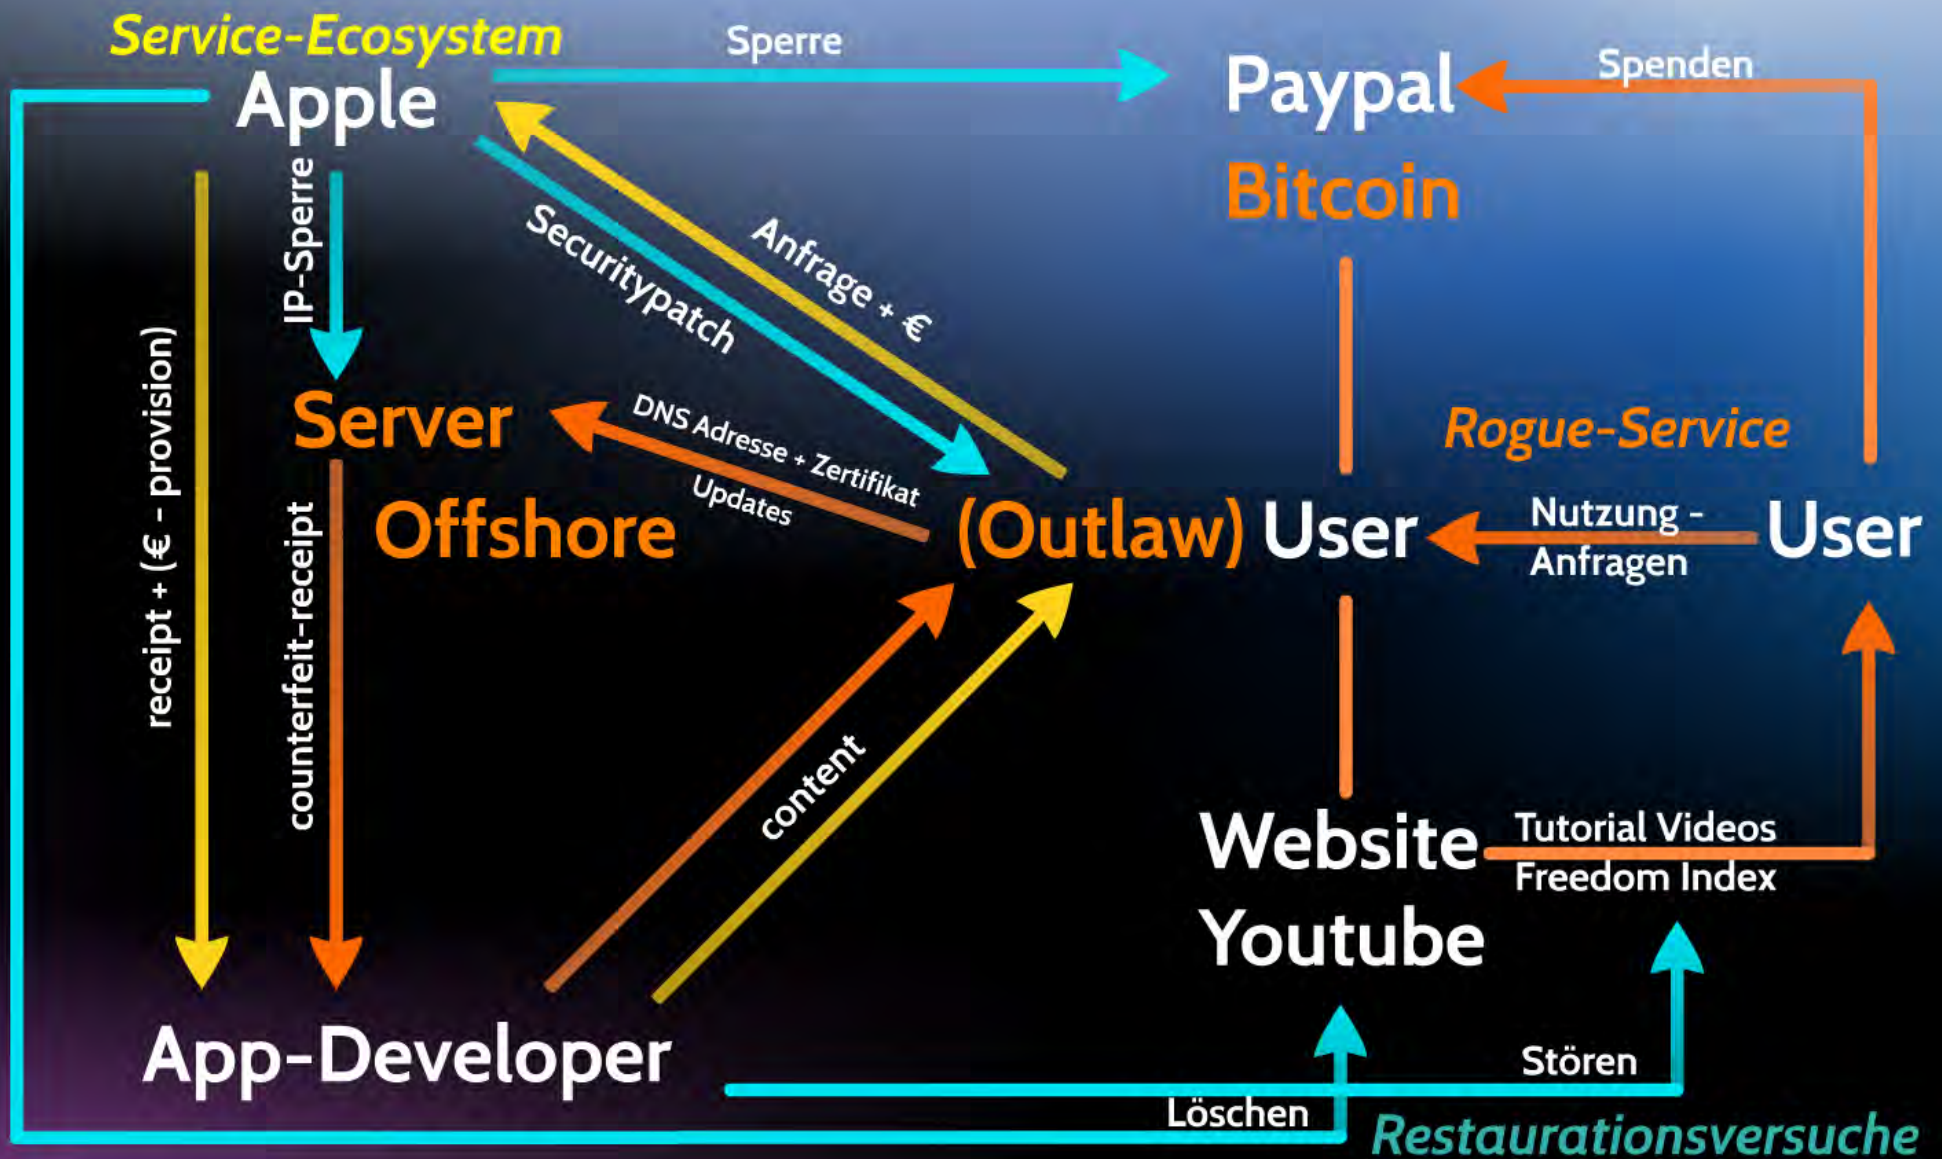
Service-Ecosystem
Apple
Sperre
Paypal
Spenden
Bitcoin
IP-Sperre
Securitypatch
Anfrage + €
receipt + (€ - provision)
Server
DNS Adresse + Zertifikat
Updates
Offshore
Rogue-Service
(Outlaw) User
Nutzung - Anfragen
User
counterfeit-receipt
content
Website
Youtube
Tutorial Videos
Freedom Index
App-Developer
Stören
Löschen
Restaurationsversuche